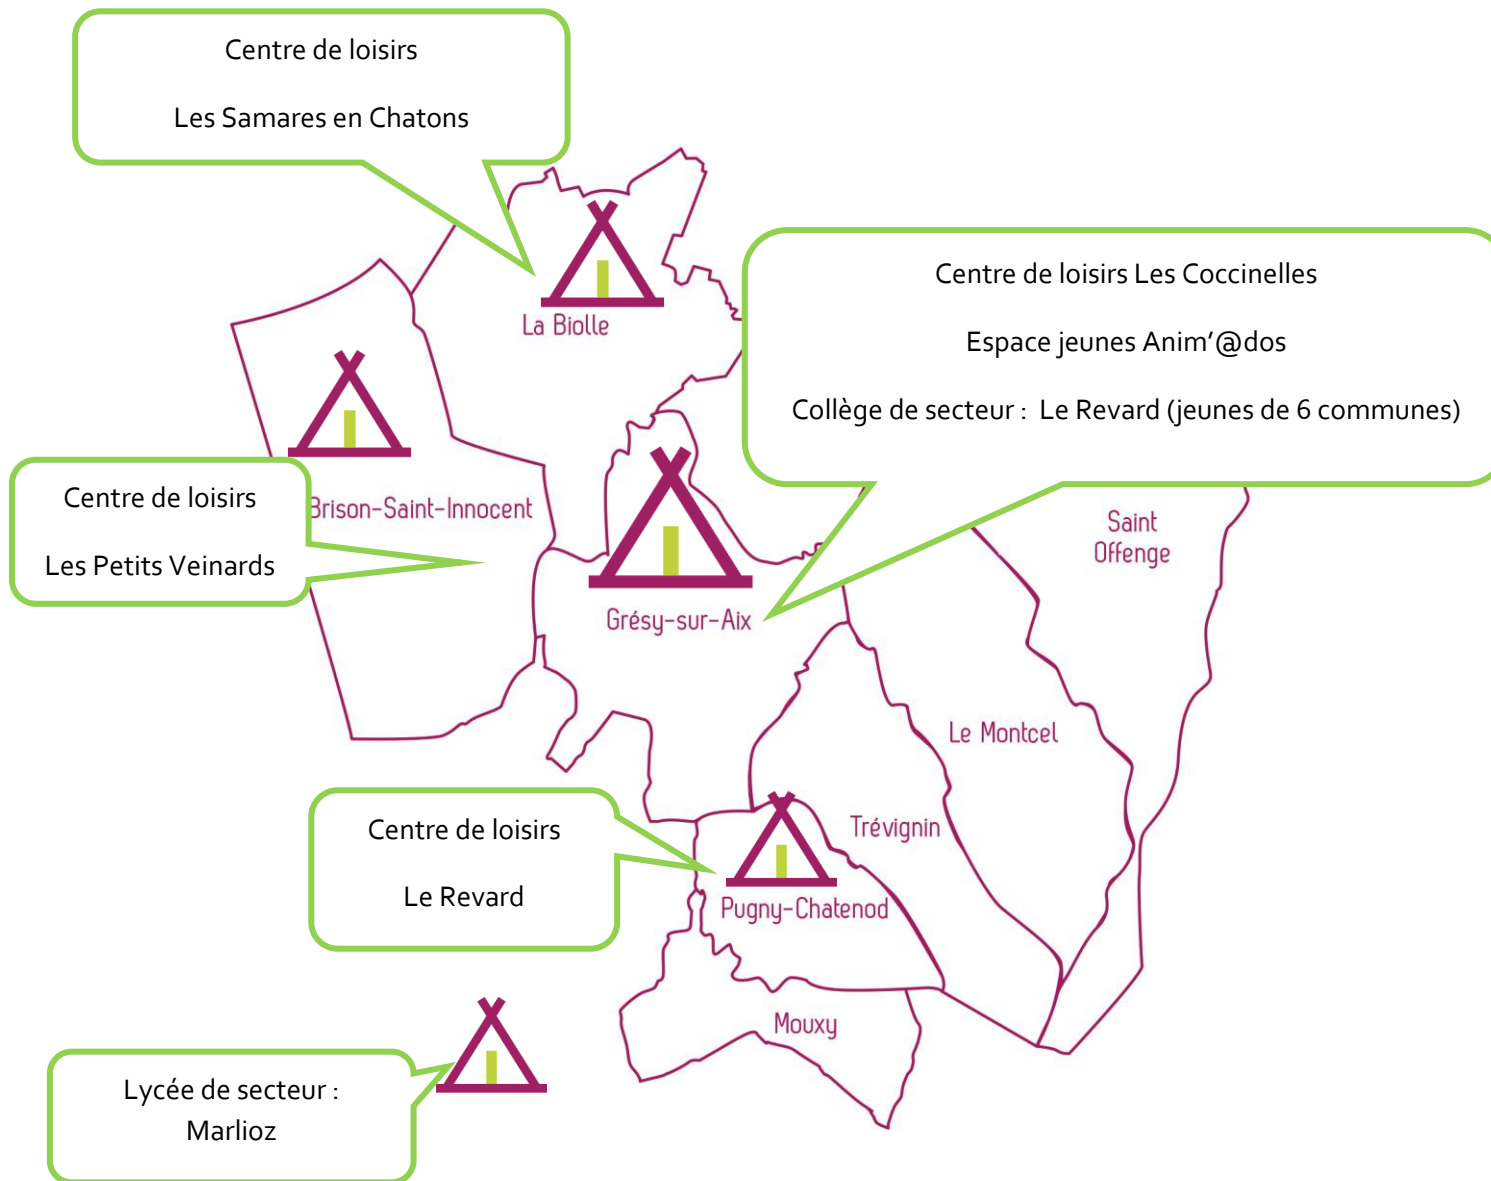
Centre de loisirs

Les Samares en Chatons

La Biolle

Centre de loisirs Les Coccinelles

Espace jeunes Anim'@dos

Collège de secteur : Le Revard (jeunes de 6 communes)

Centre de loisirs

Les Petits Veinards

Brison-Saint-Innocent

Saint Offenge

Grésy-sur-Aix

Le Montcel

Trévignin

Centre de loisirs

Le Revard

Pugny-Chatenod

Mouxy

Lycée de secteur : Marlioz